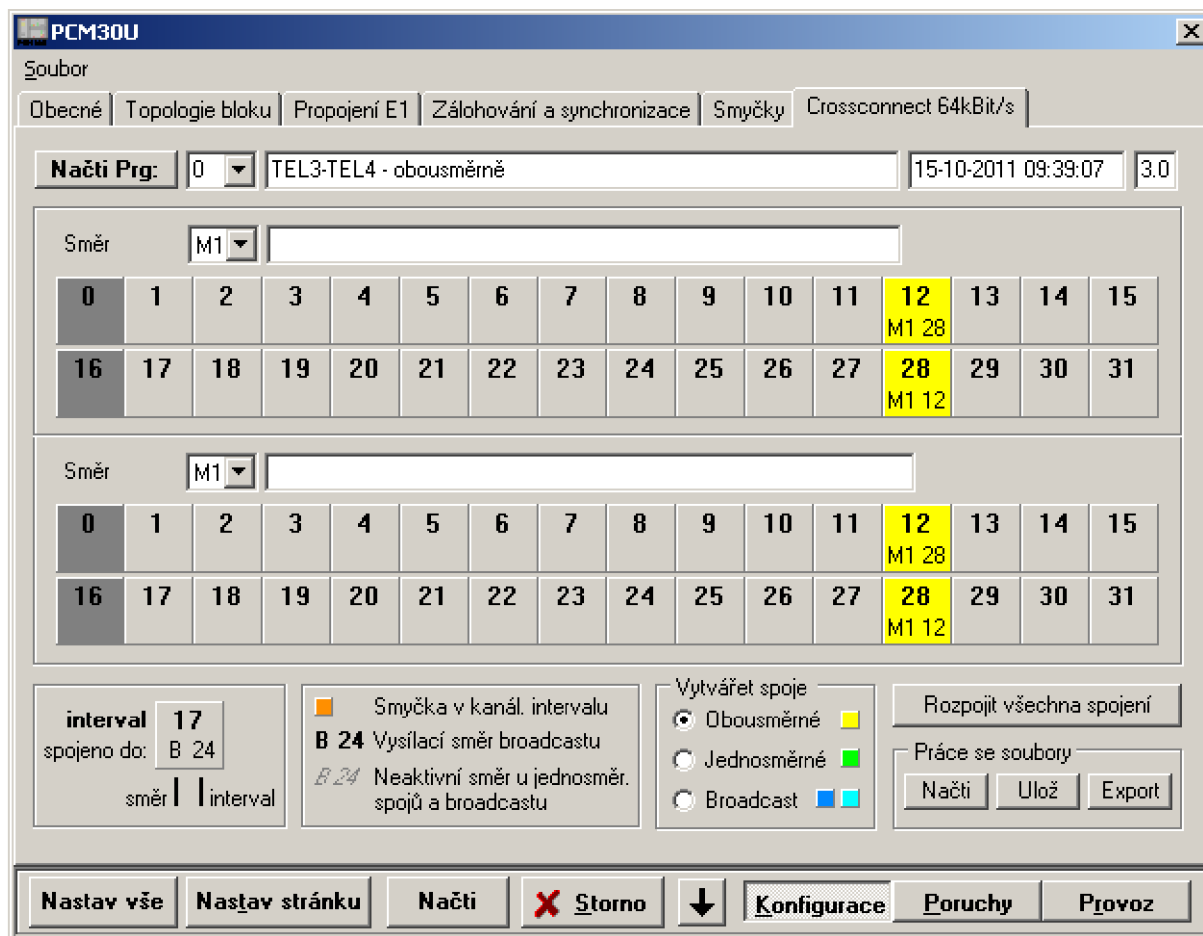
PCM30U

Soubor

Obecné | Topologie bloku | Propojení E1 | Zálohování a synchronizace | Smyčky | Crossconnect 64kBit/s

Načti Prg: 0 TEL3-TEL4 - obousměrně 15-10-2011 09:39:07 3.0

Směr M1

| 0 | 1 | 2 | 3 | 4 | 5 | 6 | 7 | 8 | 9 | 10 | 11 | 12 M1 28 | 13 | 14 | 15 |
|---|---|---|---|---|---|---|---|---|---|---|---|---|---|---|---|
| 16 | 17 | 18 | 19 | 20 | 21 | 22 | 23 | 24 | 25 | 26 | 27 | 28 M1 12 | 29 | 30 | 31 |

Směr M1

| 0 | 1 | 2 | 3 | 4 | 5 | 6 | 7 | 8 | 9 | 10 | 11 | 12 M1 28 | 13 | 14 | 15 |
|---|---|---|---|---|---|---|---|---|---|---|---|---|---|---|---|
| 16 | 17 | 18 | 19 | 20 | 21 | 22 | 23 | 24 | 25 | 26 | 27 | 28 M1 12 | 29 | 30 | 31 |

interval 17
spojeno do: B 24
směr interval

Smyčka v kanál. intervalu
B 24 Vysílací směr broadcastu
B 24 Neaktivní směr u jednosměr. spojů a broadcastu

Vytvářet spoje
Obousměrné
Jednosměrné
Broadcast

Rozpojit všechna spojení

Práce se soubory
Načti Ulož Export

Nastav vše | Nastav stránku | Načti | Storno | Konfigurace | Poruchy | Provoz